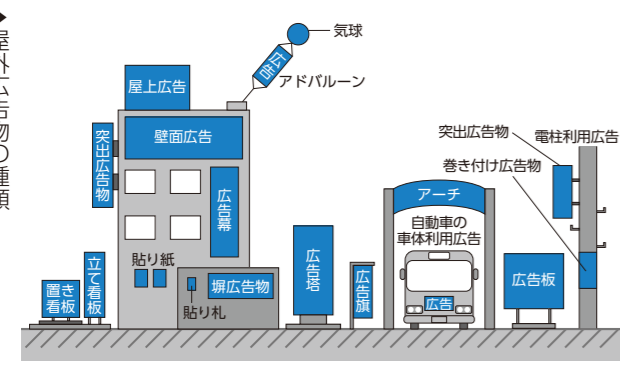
◆屋外広告物の種類

気球

広告

アドバルーン

屋上広告

壁面広告

突出広告物

広告幕

貼り紙

塀広告物

貼り札

置き看板

立て看板

広告塔

広告旗

アーチ

自動車の車体利用広告

広告

突出広告物

電柱利用広告

巻き付け広告物

広告板